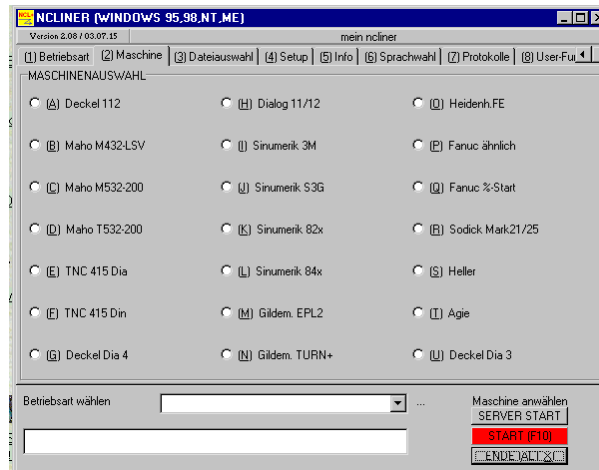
NCLINER (WINDOWS 95,98,NT,ME)

Version 2.08 / 03.07.15

mein ncliner

(1) Betriebsart | (2) Maschine | (3) Dateiauswahl | (4) Setup | (5) Info | (6) Sprachwahl | (7) Protokolle | (8) User-Fu

MASCHINENAUSWAHL

(A) Deckel 112
(B) Maho M432-LSV
(C) Maho M532-200
(D) Maho T532-200
(E) TNC 415 Dia
(F) TNC 415 Din
(G) Deckel Dia 4

(H) Dialog 11/12
(I) Sinumerik 3M
(J) Sinumerik S3G
(K) Sinumerik 82x
(L) Sinumerik 84x
(M) Gildem. EPL2
(N) Gildem. TURN+

(O) Heidenh.FE
(P) Fanuc ähnlich
(Q) Fanuc %-Start
(R) Sodick Mark21/25
(S) Heller
(T) Agie
(U) Deckel Dia 3

Betriebsart wählen

...

Maschine anwählen

SERVER START

START (F10)

ENDE (ALT-X)